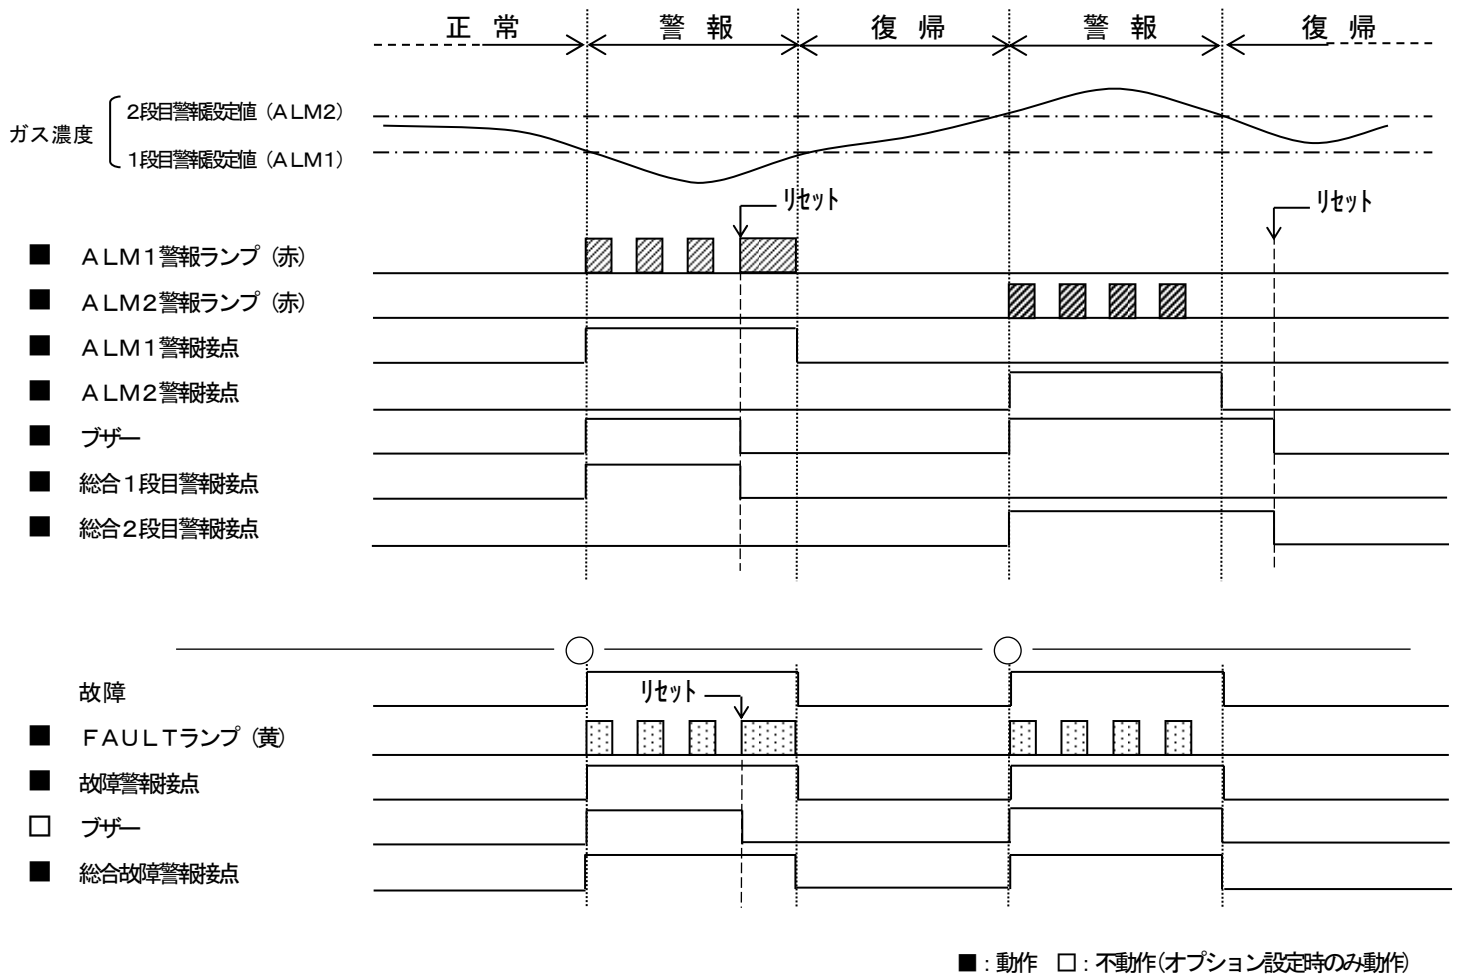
正常　警報　復帰　警報　復帰

ガス濃度
2段目警報設定値（ALM2）
1段目警報設定値（ALM1）

リセット　リセット

■ ALM1警報ランプ（赤）
■ ALM2警報ランプ（赤）
■ ALM1警報接点
■ ALM2警報接点
■ ブザー
■ 総合1段目警報接点
■ 総合2段目警報接点

故障
リセット
■ FAULTランプ（黄）
■ 故障警報接点
□ ブザー
■ 総合故障警報接点

■：動作　□：不動作（オプション設定時のみ動作）